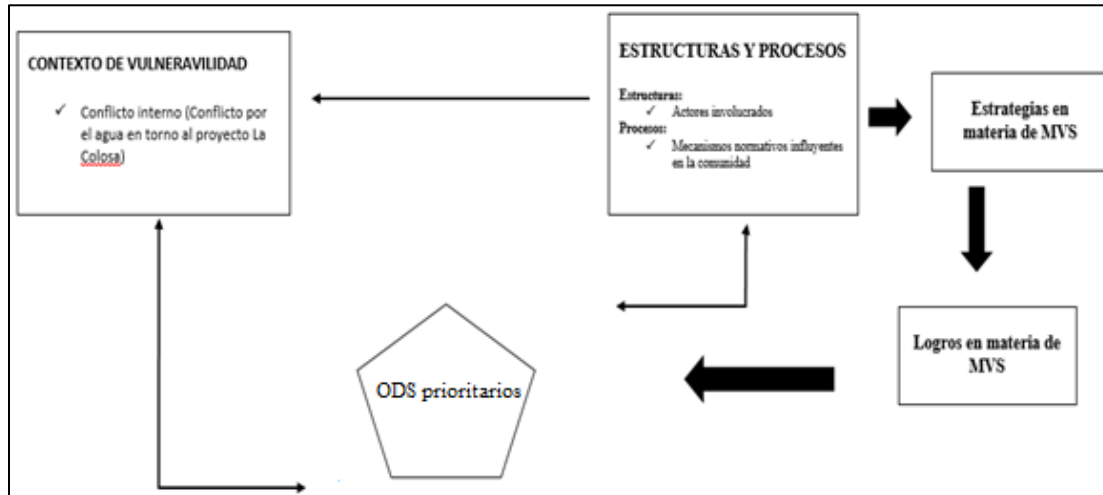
CONTEXTO DE VULNERAVILIDAD

✓ Conflicto interno (Conflicto por el agua en torno al proyecto La Colosa)

ESTRUCTURAS Y PROCESOS

Estructuras:
✓ Actores involucrados
Procesos:
✓ Mecanismos normativos influyentes en la comunidad

Estrategias en materia de MVS

Logros en materia de MVS

ODS prioritarios